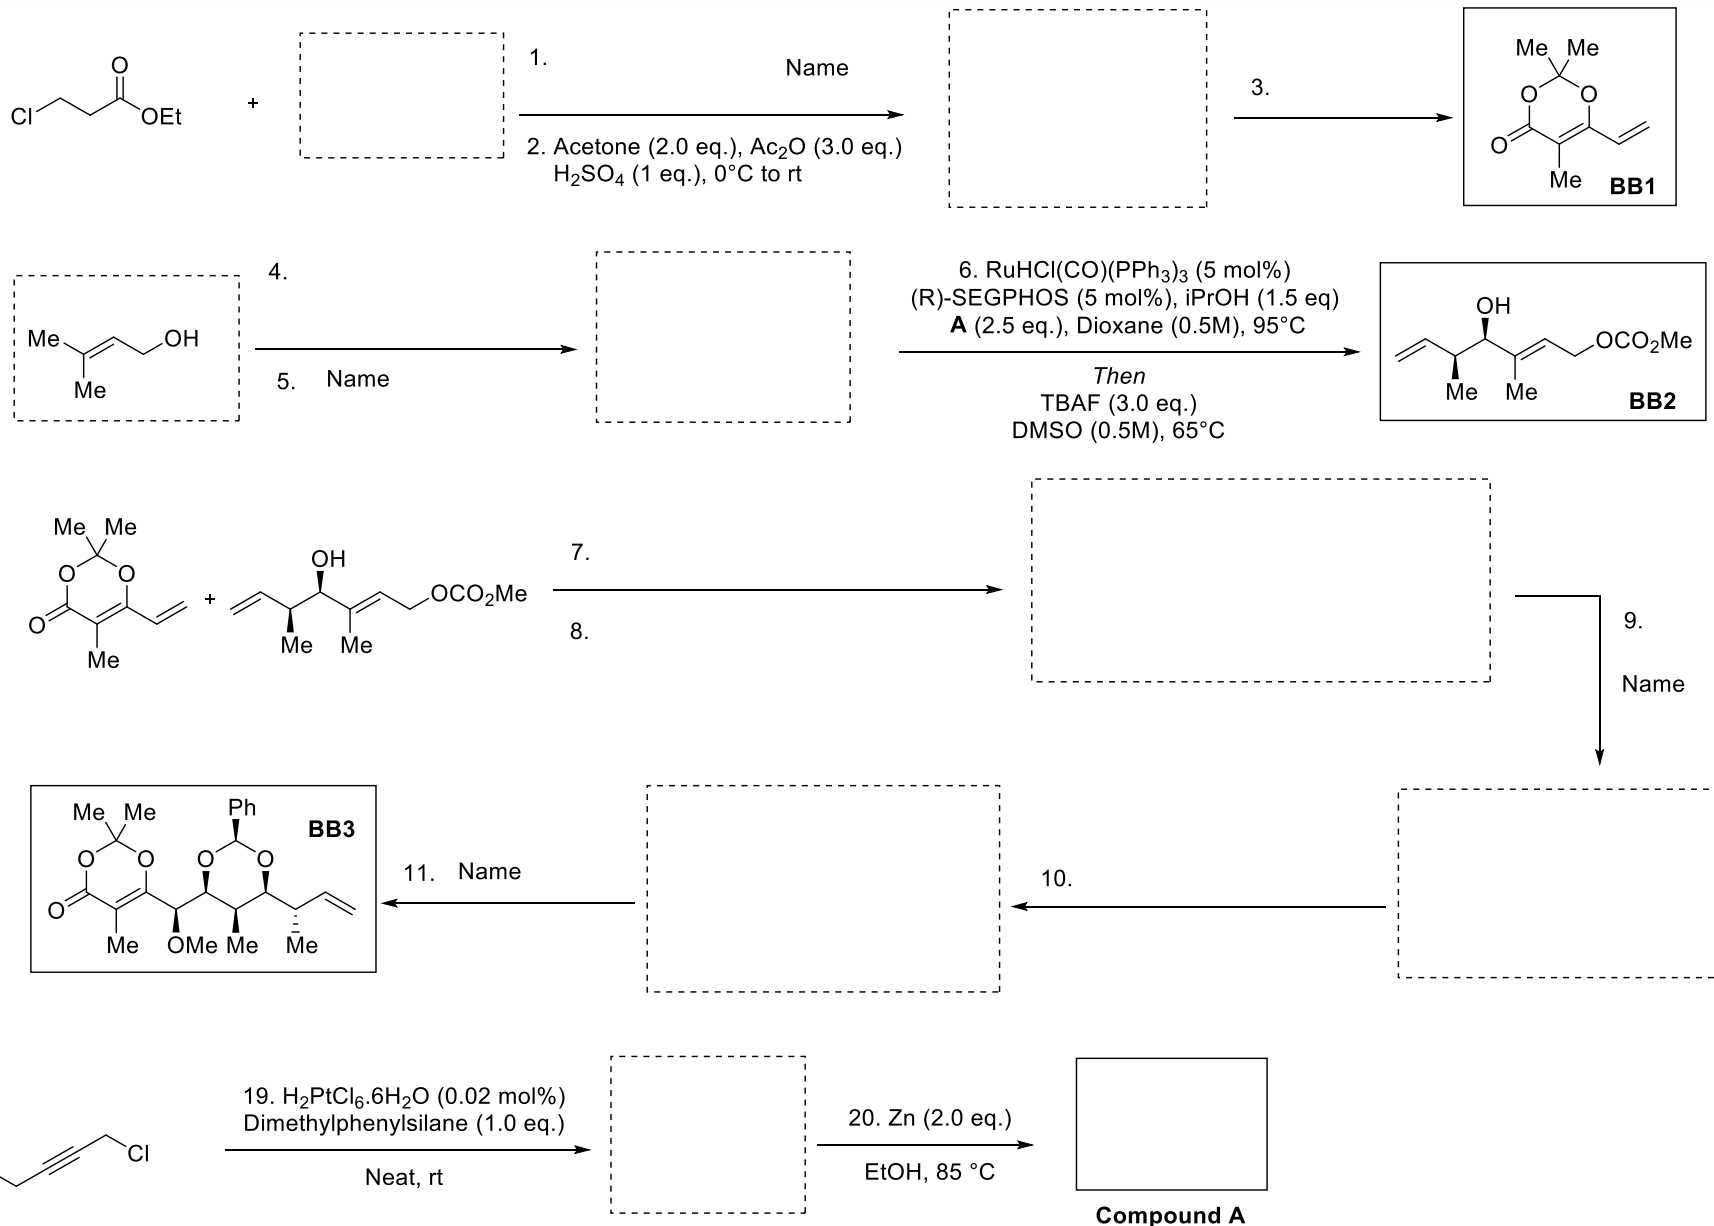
Cl OEt O + 1. Name 2. Acetone (2.0 eq.), $Ac_2O$ (3.0 eq.) $H_2SO_4$ (1 eq.), 0°C to rt 3. Me Me O O O Me BB1

Me Me OH 4. 5. Name 6. $RuHCl(CO)(PPh_3)_3$ (5 mol%) (R)-SEGPHOS (5 mol%), iPrOH (1.5 eq) **A** (2.5 eq.), Dioxane (0.5M), 95°C *Then* TBAF (3.0 eq.) DMSO (0.5M), 65°C OH $OCO_2Me$ Me Me BB2

Me Me O O O Me + OH $OCO_2Me$ Me Me 7. 8. 9. Name

Me Me O O O Me OMe Ph O O Me Me BB3 11. Name 10.

Cl 19. $H_2PtCl_6.6H_2O$ (0.02 mol%) Dimethylphenylsilane (1.0 eq.) Neat, rt 20. Zn (2.0 eq.) EtOH, 85 °C Compound A